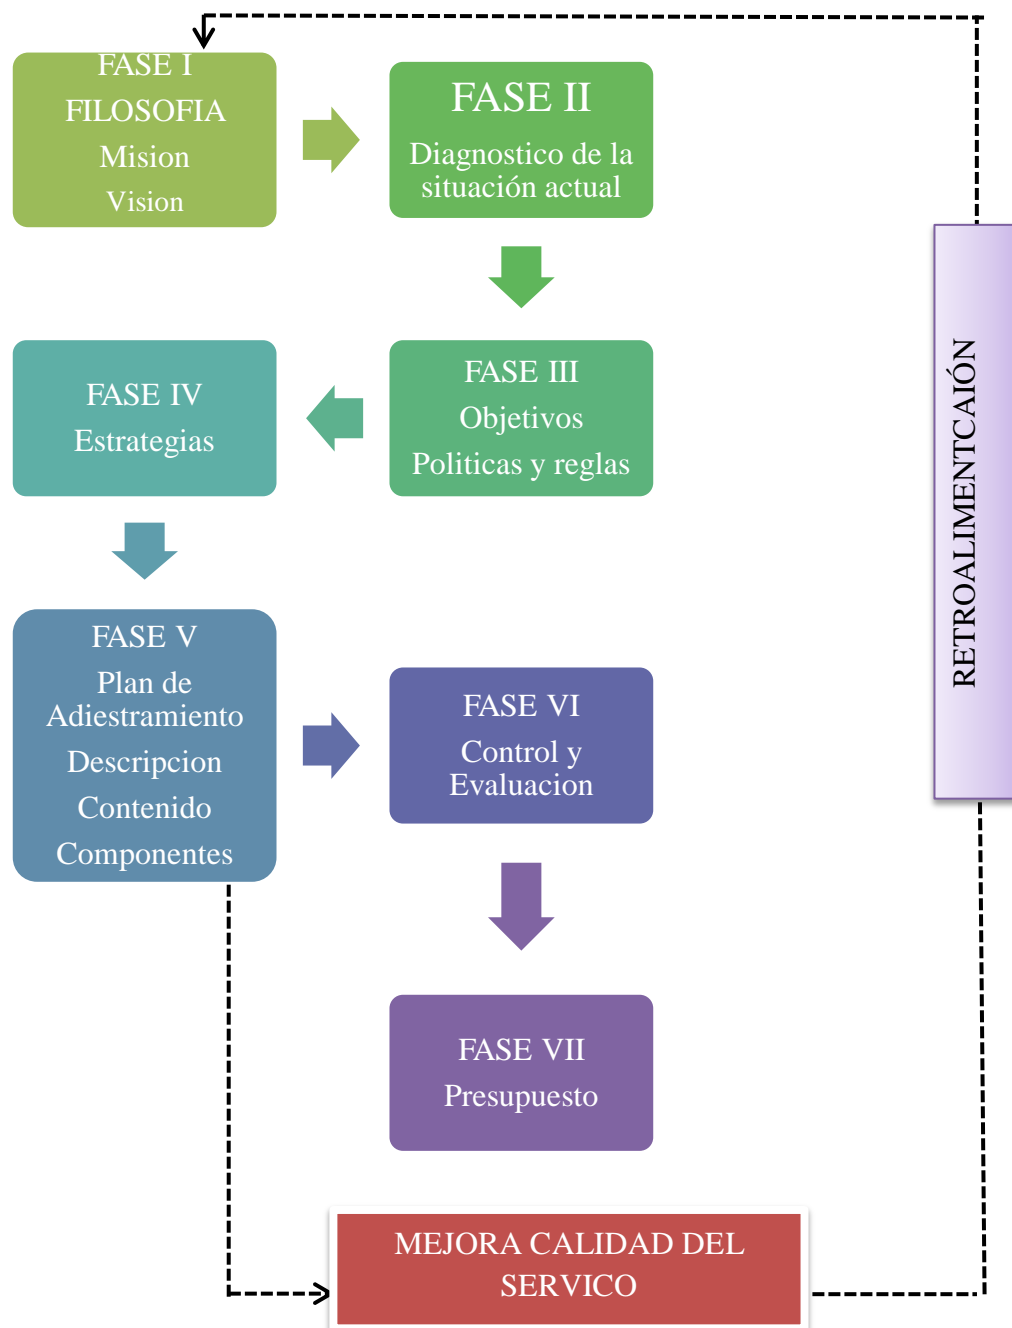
FASE I
FILOSOFIA
Mision
Vision

FASE II
Diagnostico de la situación actual

FASE III
Objetivos
Politicas y reglas

FASE IV
Estrategias

FASE V
Plan de Adiestramiento
Descripcion
Contenido
Componentes

FASE VI
Control y Evaluacion

FASE VII
Presupuesto

MEJORA CALIDAD DEL SERVICO

RETROALIMENTCAIÓN